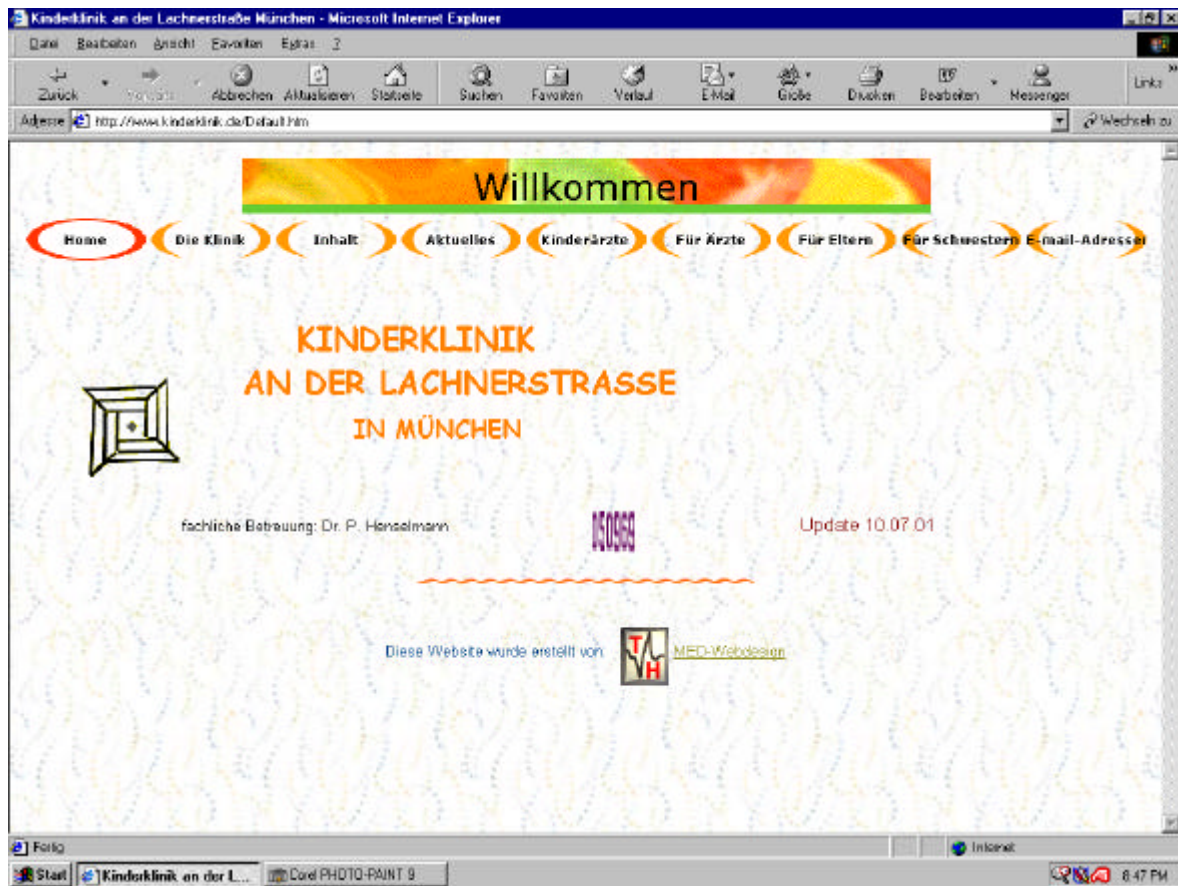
Kinderklinik an der Lachnerstraße München - Microsoft Internet Explorer

Datei Bearbeiten Ansicht Favoriten Extras ?

Zurück Vorwärts Abbrechen Aktualisieren Startseite Suchen Favoriten Verlauf E-Mail Größe Drucken Bearbeiten Messenger Links

Adresse http://www.kinderklinik.de/Default.htm Wechseln zu

Willkommen

Home Die Klinik Inhalt Aktuelles Kinderärzte Für Ärzte Für Eltern Für Schwestern E-mail-Adressen

KINDERKLINIK
AN DER LACHNERSTRASSE
IN MÜNCHEN

fachliche Betreuung: Dr. P. Henselmann 050969 Update 10.07.01

Diese Website wurde erstellt von: TVH MED-Webdesign

Fertig Internet

Start Kinderklinik an der L... Corel PHOTO-PAINT 9 8:47 PM